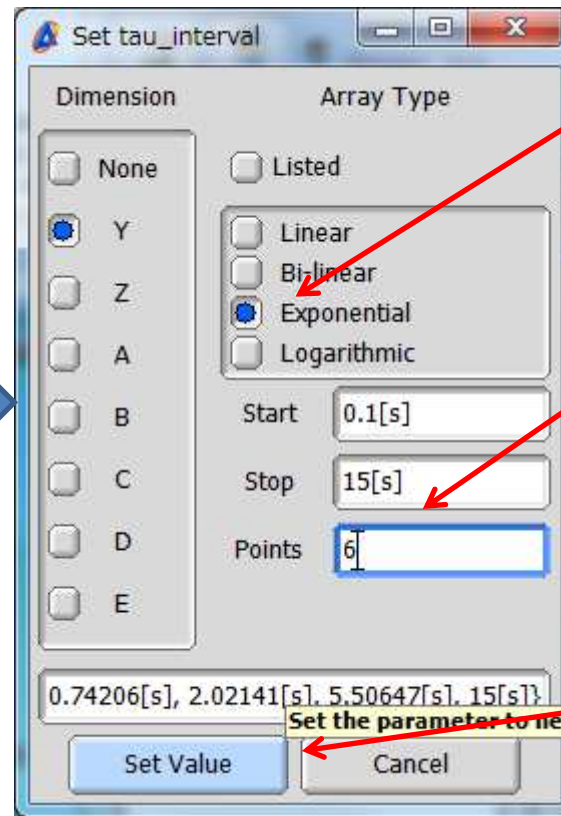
Set tau_interval

Dimension

Array Type

None

Y

Z

A

B

C

D

E

Listed

Linear

Bi-linear

Exponential

Logarithmic

Start 0.1[s]

Stop 15[s]

Points 6

0.74206[s], 2.02141[s], 5.50647[s], 15[s]}

Set the parameter to ne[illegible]

Set Value

Cancel